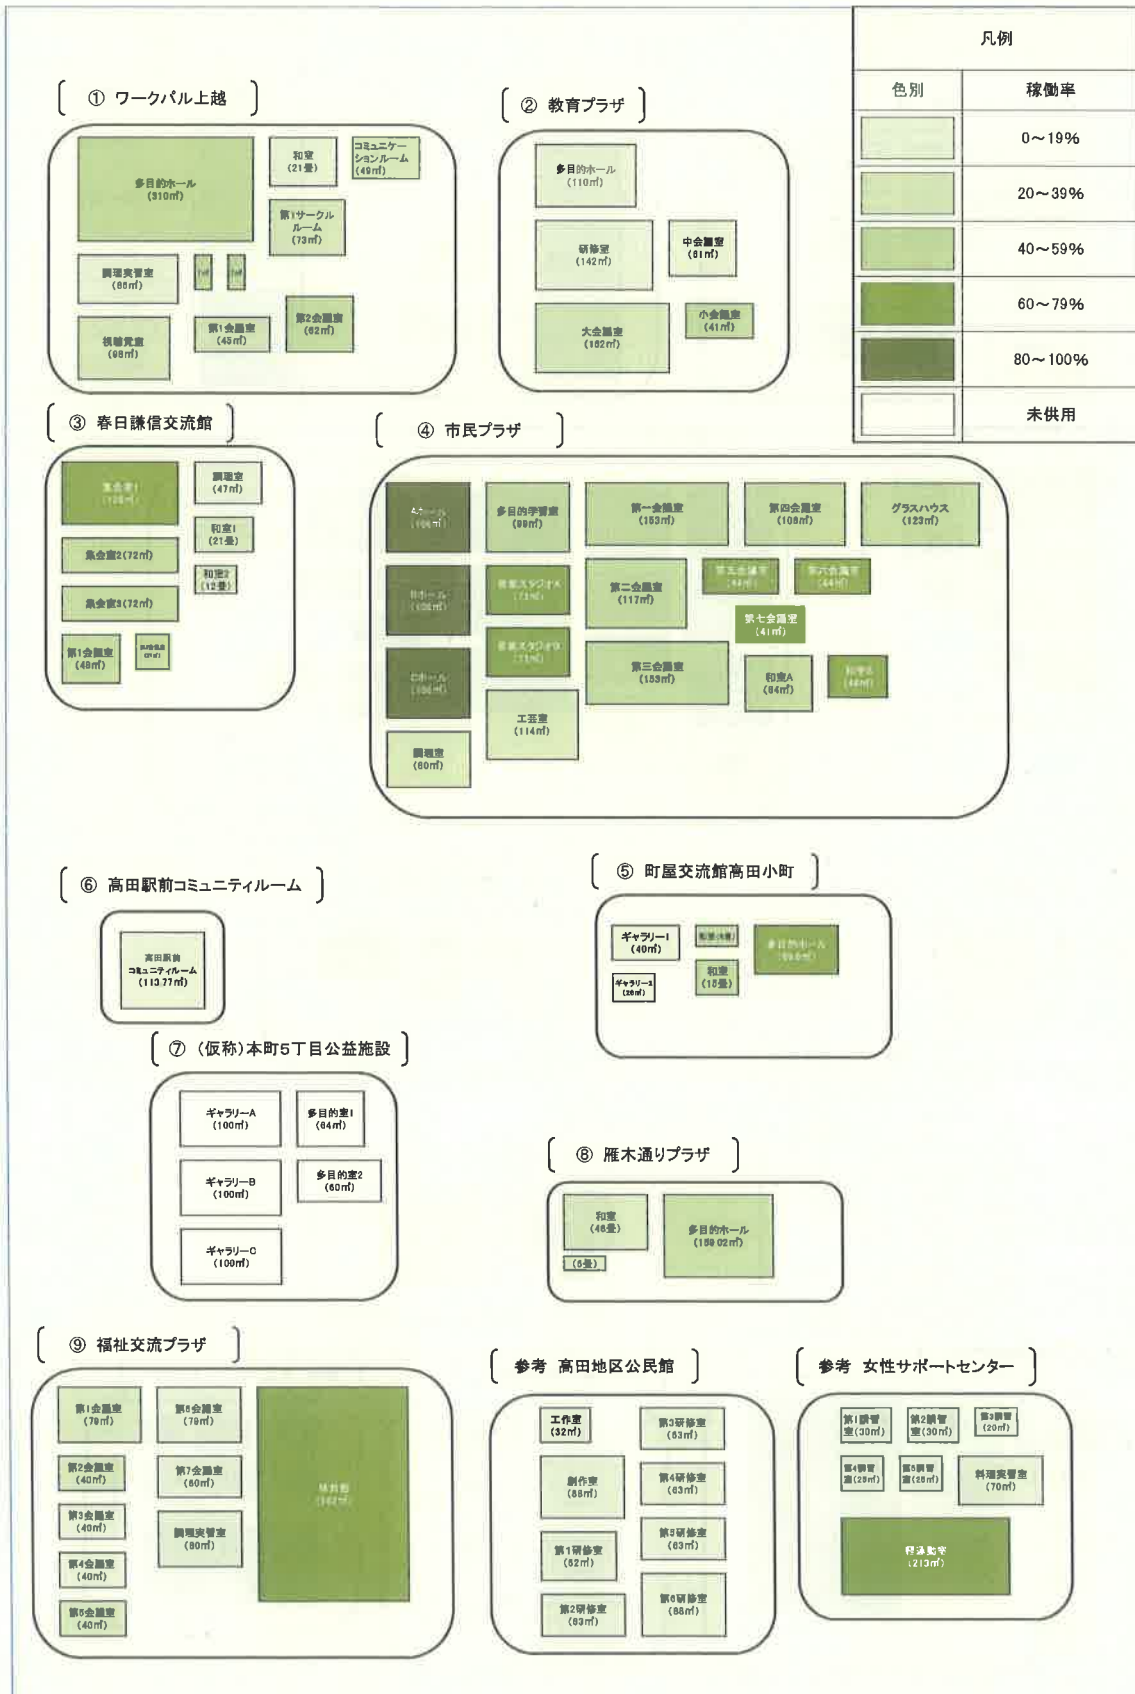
凡例

| 色別 | 稼働率 |
|---|---|
| | 0～19% |
| | 20～39% |
| | 40～59% |
| | 60～79% |
| | 80～100% |
| | 未供用 |

① ワークパル上越

多目的ホール (310㎡)
和室 (21畳)
コミュニケーションルーム (49㎡)
第1サークルルーム (73㎡)
調理実習室 (66㎡)
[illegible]
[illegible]
視聴覚室 (98㎡)
第1会議室 (45㎡)
第2会議室 (62㎡)

② 教育プラザ

多目的ホール (110㎡)
研修室 (142㎡)
中会議室 (61㎡)
大会議室 (162㎡)
小会議室 (41㎡)

③ 春日謙信交流館

集会室1 (126㎡)
調理室 (47㎡)
和室1 (21畳)
集会室2 (72㎡)
和室2 (12畳)
集会室3 (72㎡)
第1会議室 (48㎡)
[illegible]

④ 市民プラザ

Aホール (106㎡)
多目的学習室 (99㎡)
第一会議室 (153㎡)
第四会議室 (108㎡)
グラスハウス (123㎡)
Bホール (106㎡)
音楽スタジオA (71㎡)
第二会議室 (117㎡)
第五会議室 (44㎡)
第六会議室 (44㎡)
第七会議室 (41㎡)
音楽スタジオB (71㎡)
Cホール (106㎡)
第三会議室 (153㎡)
和室A (64㎡)
和室B (46㎡)
工芸室 (114㎡)
調理室 (60㎡)

⑥ 高田駅前コミュニティルーム

高田駅前コミュニティルーム (113.77㎡)

⑤ 町屋交流館高田小町

ギャラリー1 (40㎡)
和室(4畳)
多目的ホール (99.6㎡)
ギャラリー2 (20㎡)
和室 (15畳)

⑦ (仮称)本町5丁目公益施設

ギャラリーA (100㎡)
多目的室1 (64㎡)
ギャラリーB (100㎡)
多目的室2 (60㎡)
ギャラリーC (100㎡)

⑧ 雁木通りプラザ

和室 (46畳)
多目的ホール (159.02㎡)
(5畳)

⑨ 福祉交流プラザ

第1会議室 (79㎡)
第6会議室 (79㎡)
体育館 (362㎡)
第2会議室 (40㎡)
第7会議室 (60㎡)
第3会議室 (40㎡)
調理実習室 (80㎡)
第4会議室 (40㎡)
第5会議室 (40㎡)

参考 高田地区公民館

工作室 (32㎡)
第3研修室 (63㎡)
創作室 (88㎡)
第4研修室 (63㎡)
第5研修室 (63㎡)
第1研修室 (52㎡)
第2研修室 (63㎡)
第6研修室 (88㎡)

参考 女性サポートセンター

第1講習室 (30㎡)
第2講習室 (30㎡)
第3講習室 (20㎡)
第4講習室 (28㎡)
第5講習室 (28㎡)
料理実習室 (70㎡)
軽運動室 (213㎡)